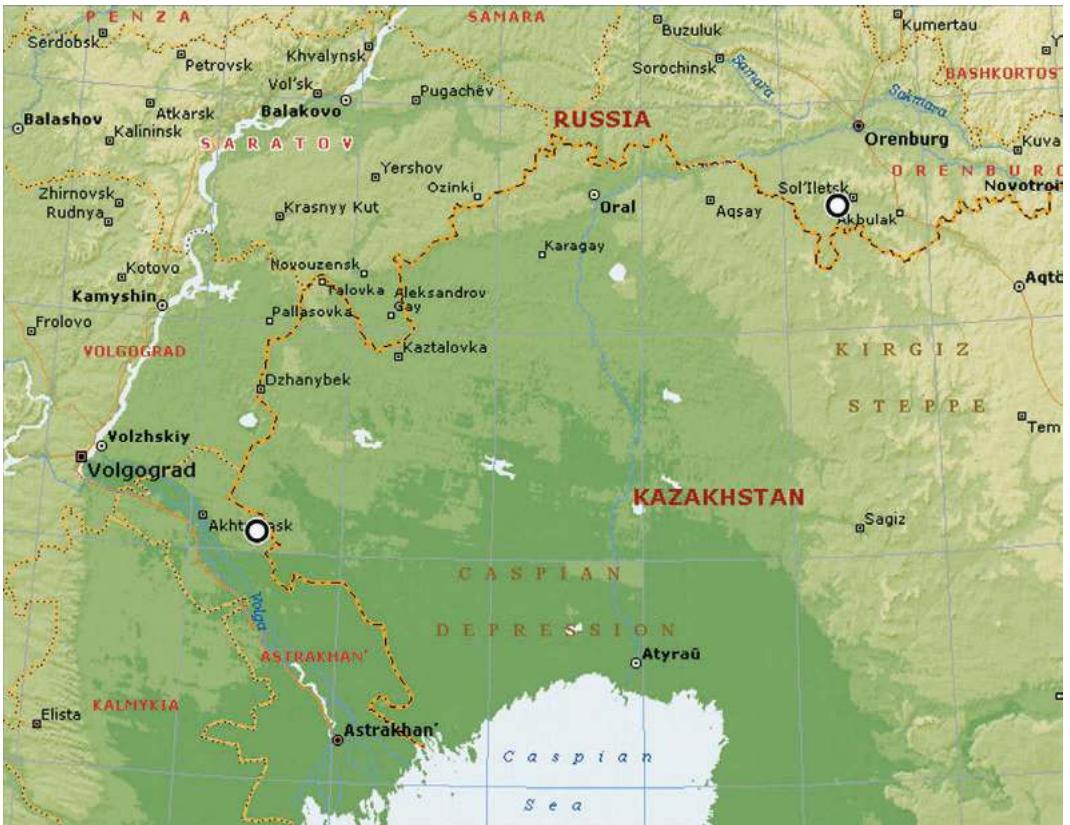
PENZA
SAMARA
Buzuluk
Kumertau
Serdobsk
Khvalynsk
Petrovsk
Sorochinsk
Samara
BASHKORTOST
Vol'sk
Pugachëv
Sakmara
Balashov
Atkarsk
Balakovo
Kalininsk
RUSSIA
Orenburg
Kuva
SARATOV
Yershov
ORENBURG
Zhirnovsk
Ozinki
Sol'Iletsk
Novotroi
Rudnya
Oral
Aqsay
Akbulak
Krasnyy Kut
Karagay
Kotovo
Novouzensk
Aqtö
Kamyshin
Talovka
Aleksandrov Gay
Pallasovka
Frolovo
Kaztalovka
KIRGIZ
VOLGOGRAD
Dzhanybek
STEPPE
Tem
Volzhskiy
Volgograd
KAZAKHSTAN
Akhtubinsk
Sagiz
CASPIAN
Volga
DEPRESSION
ASTRAKHAN'
Atyraū
Elista
KALMYKIA
Astrakhan'
Caspian
Sea